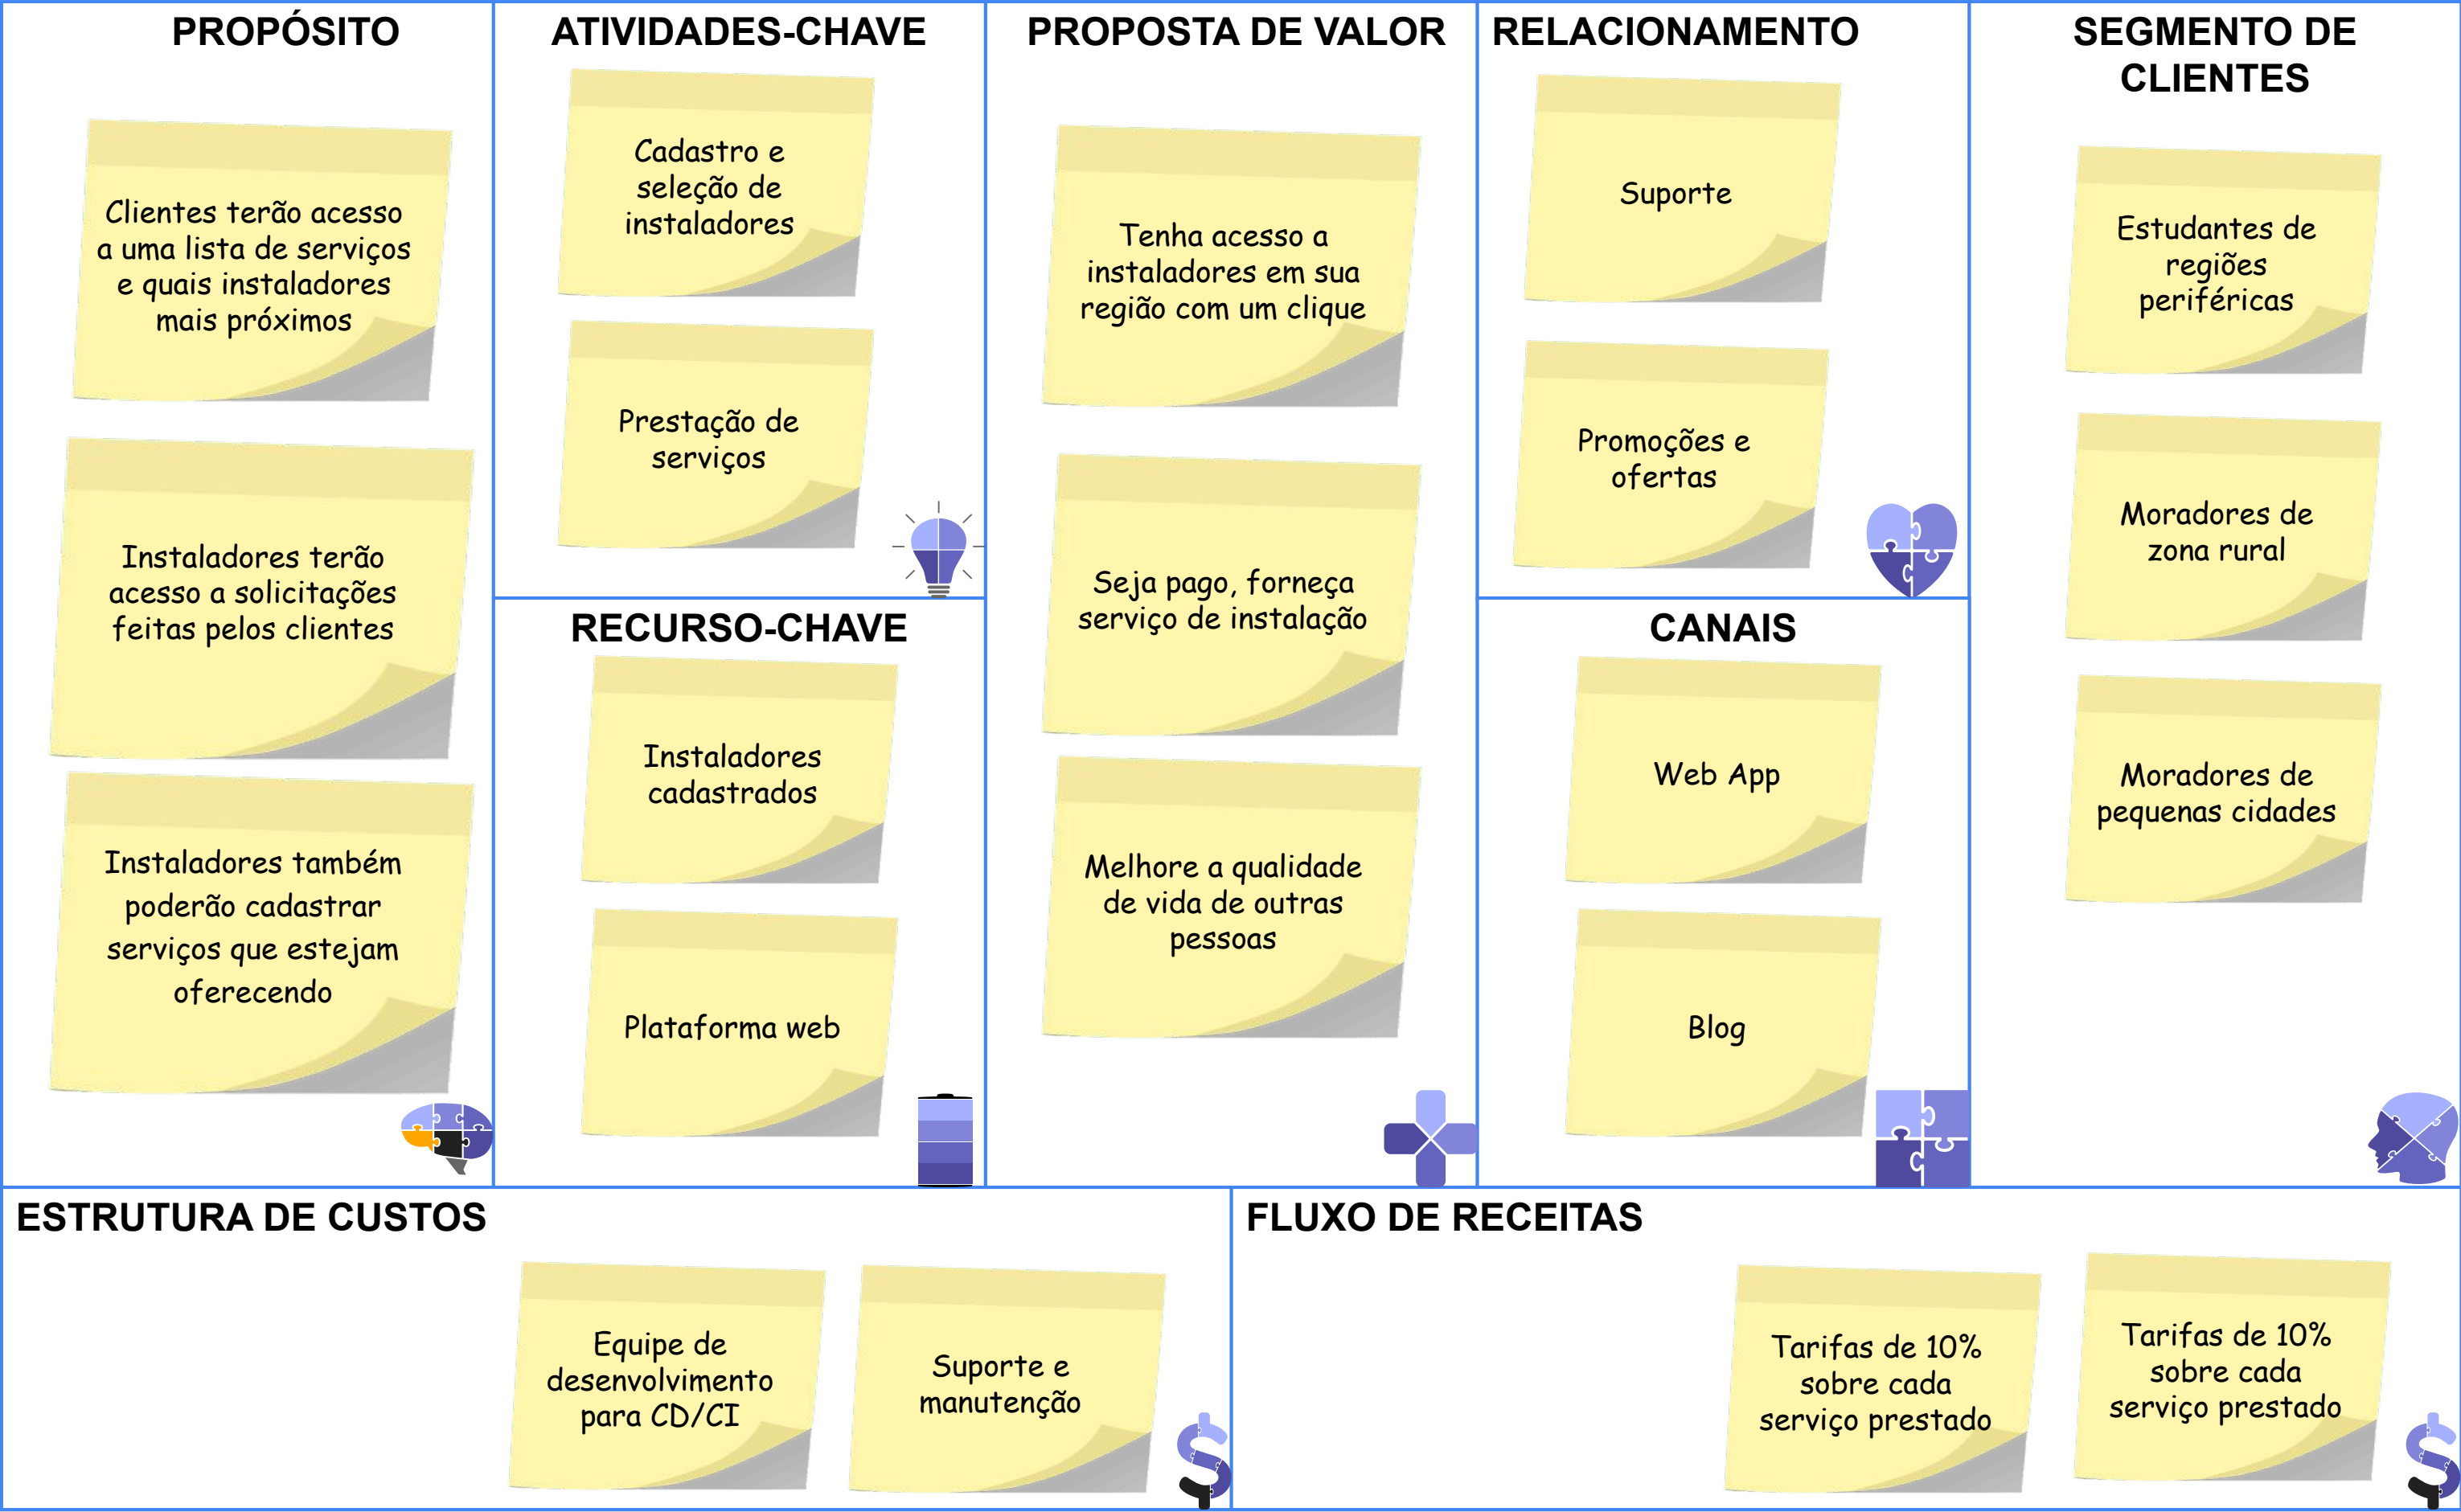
PROPÓSITO

Clientes terão acesso a uma lista de serviços e quais instaladores mais próximos

Instaladores terão acesso a solicitações feitas pelos clientes

Instaladores também poderão cadastrar serviços que estejam oferecendo

ATIVIDADES-CHAVE

Cadastro e seleção de instaladores

Prestação de serviços

RECURSO-CHAVE

Instaladores cadastrados

Plataforma web

PROPOSTA DE VALOR

Tenha acesso a instaladores em sua região com um clique

Seja pago, forneça serviço de instalação

Melhore a qualidade de vida de outras pessoas

RELACIONAMENTO

Suporte

Promoções e ofertas

CANAIS

Web App

Blog

SEGMENTO DE CLIENTES

Estudantes de regiões periféricas

Moradores de zona rural

Moradores de pequenas cidades

ESTRUTURA DE CUSTOS

Equipe de desenvolvimento para CD/CI

Suporte e manutenção

FLUXO DE RECEITAS

Tarifas de 10% sobre cada serviço prestado

Tarifas de 10% sobre cada serviço prestado